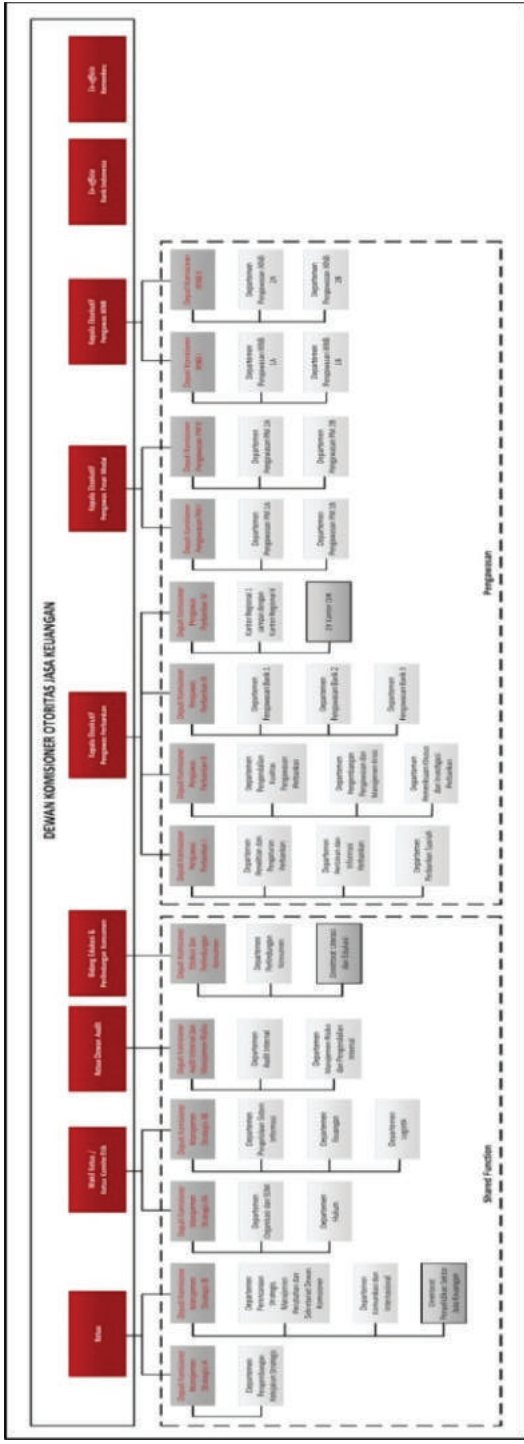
DEWAN KOMISIONER OTORITAS JASA KEUANGAN

Ketua

Wakil Ketua / Ketua Komite Etik

Ketua Dewan Audit

Bidang Edukasi & Perlindungan Konsumen

Kepala Eksekutif Pengawas Perbankan

Kepala Eksekutif Pengawas Pasar Modal

Kepala Eksekutif Pengawas IKNB

Ex-officio Bank Indonesia

Ex-officio Kemenkeu

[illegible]

Departemen Pengembangan Kebijakan Strategis

Departemen Perencanaan Strategis, Manajemen Perubahan dan Sekretariat Dewan Komisioner

Departemen Komunikasi dan Internasional

Direktorat Penyelidikan Sektor Jasa Keuangan

Departemen Organisasi dan SDM

Departemen Hukum

Departemen Pengelolaan Sistem Informasi

Departemen Keuangan

Departemen Logistik

Departemen Audit Internal

Departemen Manajemen Risiko dan Pengendalian Internal

Departemen Perlindungan Konsumen

Direktorat Literasi dan Edukasi

Departemen Penelitian dan Pengaturan Perbankan

Departemen Perizinan dan Informasi Perbankan

Departemen Perbankan Syariah

Departemen Pengendalian Kualitas Pengawasan Perbankan

Departemen Pengembangan Pengawasan dan Manajemen Krisis

Departemen Investigasi dan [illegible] Perbankan

Departemen Pengawasan Bank 1

Departemen Pengawasan Bank 2

Departemen Pengawasan Bank 3

Kantor Regional 1 sampai dengan Kantor Regional 9

35 Kantor OJK

Departemen Pengawasan PM 1A

Departemen Pengawasan PM 1B

Departemen Pengawasan PM 2A

Departemen Pengawasan PM 2B

Departemen Pengawasan IKNB 1A

Departemen Pengawasan IKNB 1B

Departemen Pengawasan IKNB 2A

Departemen Pengawasan IKNB 2B

Shared Function

Pengawasan